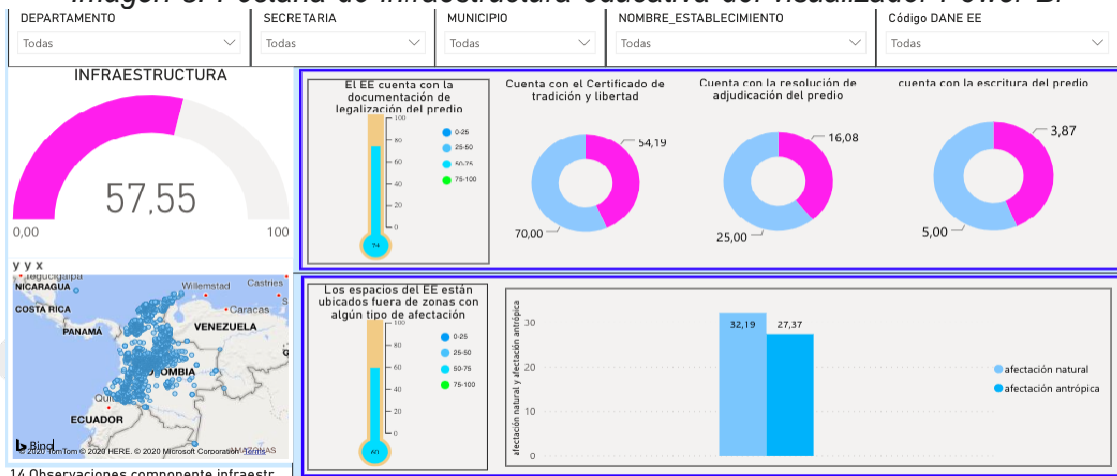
Imagen 37 Postura de infraestructura educativa del visualizador Power BI

DEPARTAMENTO
Todas

SECRETARIA
Todas

MUNICIPIO
Todas

NOMBRE_ESTABLECIMIENTO
Todas

Código DANE EE
Todas

INFRAESTRUCTURA

57,55

0,00

100

y y x

Tegucigalpa
NICARAGUA
Willemstad
Castries
COSTA RICA
Caracas
PANAMÁ
VENEZUELA
COLOMBIA
Quito
ECUADOR
Bing
© 2020 TomTom © 2020 HERE. © 2020 Microsoft Corporation Terms

14 Observaciones componente infraestr

El EE cuenta con la documentación de legalización del predio

100
80
60
40
20
0

74

0-25
25-50
50-75
75-100

Cuenta con el Certificado de tradición y libertad

54,19

70,00

Cuenta con la resolución de adjudicación del predio

16,08

25,00

cuenta con la escritura del predio

3,87

5,00

Los espacios del EE están ubicados fuera de zonas con algún tipo de afectación

100
80
60
40
20
0

60

0-25
25-50
50-75
75-100

afectación natural y afectación antrópica

30
20
10
0

32,19

27,37

afectación natural
afectación antrópica